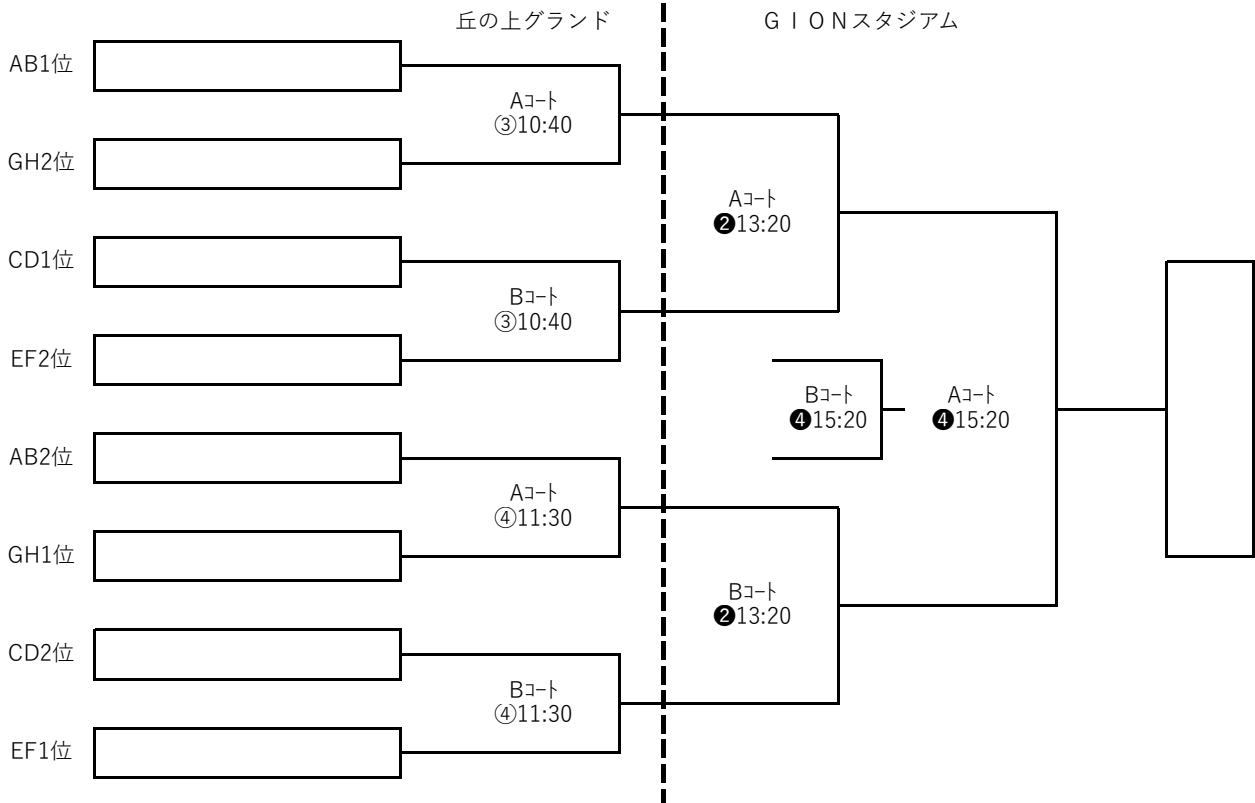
丘の上グランド

GIONスタジアム

AB1位

GH2位

Aコート
③10:40

Aコート
❷13:20

CD1位

EF2位

Bコート
③10:40

Bコート
❹15:20

Aコート
❹15:20

AB2位

GH1位

Aコート
④11:30

Bコート
❷13:20

CD2位

EF1位

Bコート
④11:30